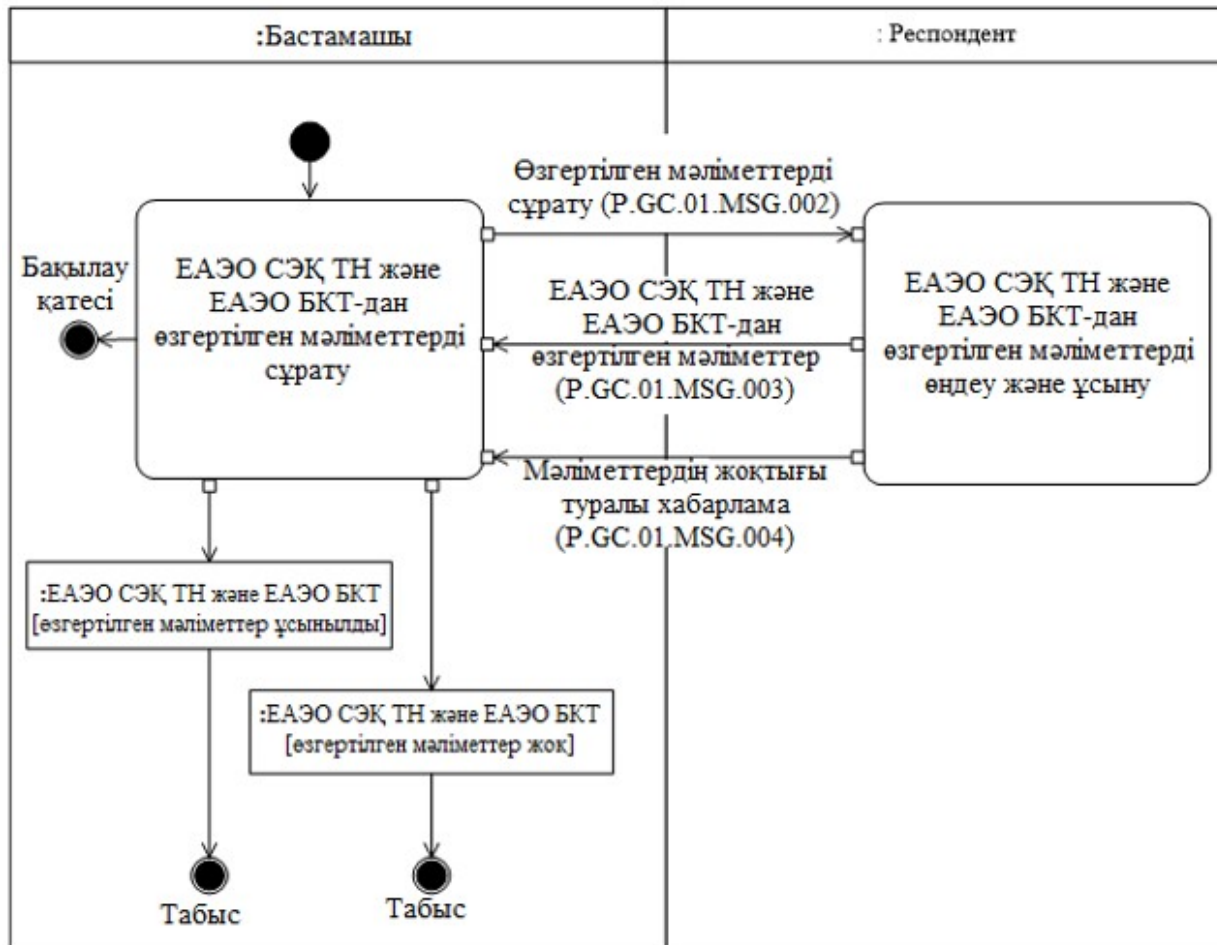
:Бастамашы

: Респондент

Өзгертілген мәліметтерді сұрату (P.GC.01.MSG.002)

Бақылау қатесі

ЕАЭО СЭҚ ТН және ЕАЭО БКТ-дан өзгертілген мәліметтерді сұрату

ЕАЭО СЭҚ ТН және ЕАЭО БКТ-дан өзгертілген мәліметтер (P.GC.01.MSG.003)

ЕАЭО СЭҚ ТН және ЕАЭО БКТ-дан өзгертілген мәліметтерді өңдеу және ұсыну

Мәліметтердің жоқтығы туралы хабарлама (P.GC.01.MSG.004)

:ЕАЭО СЭҚ ТН және ЕАЭО БКТ [өзгертілген мәліметтер ұсынылды]

:ЕАЭО СЭҚ ТН және ЕАЭО БКТ [өзгертілген мәліметтер жоқ]

Табыс

Табыс